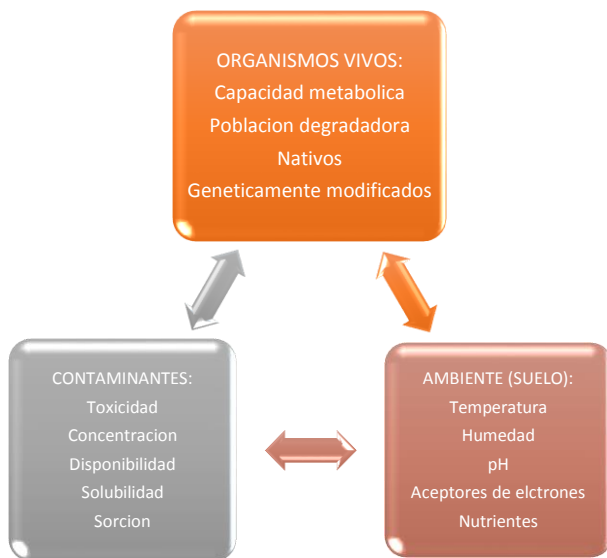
ORGANISMOS VIVOS:
Capacidad metabolica
Poblacion degradadora
Nativos
Geneticamente modificados

CONTAMINANTES:
Toxicidad
Concentracion
Disponibilidad
Solubilidad
Sorcion

AMBIENTE (SUELO):
Temperatura
Humedad
pH
Aceptores de elctrones
Nutrientes